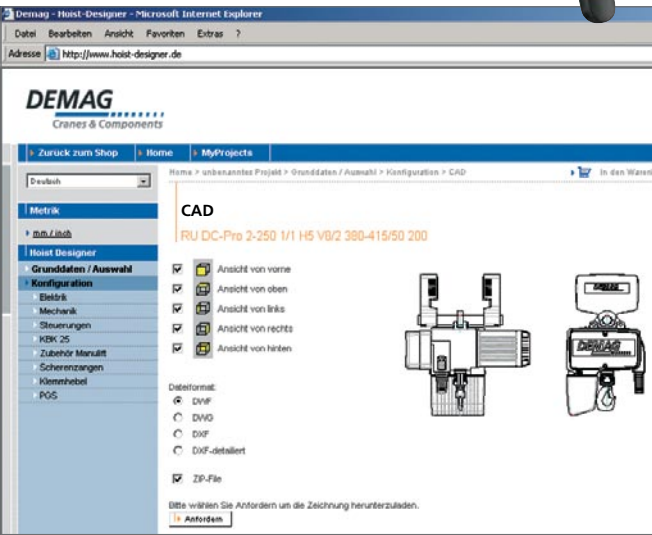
Demag - Hoist-Designer - Microsoft Internet Explorer

Datei Bearbeiten Ansicht Favoriten Extras ?

Adresse http://www.hoist-designer.de

DEMAG
Cranes & Components

Zurück zum Shop | Home | MyProjects

Deutsch

Home > unbenanntes Projekt > Grunddaten / Auswahl > Konfiguration > CAD

In den Waren

Metrik

mm / inch

Hoist Designer

Grunddaten / Auswahl

Konfiguration

Elektrik
Mechanik
Steuerungen
KBK 25
Zubehör Manulift
Scherenzangen
Klemmhebel
PGS

CAD

RU DC-Pro 2-250 1/1 H5 V8/2 380-415/50 200

Ansicht von vorne
Ansicht von oben
Ansicht von links
Ansicht von rechts
Ansicht von hinten

Dateiformat:
DWF
DWG
DXF
DXF-detailliert

ZIP-File

Bitte wählen Sie Anfordern um die Zeichnung herunterzuladen.

Anfordern

DEMAG

DEMAG